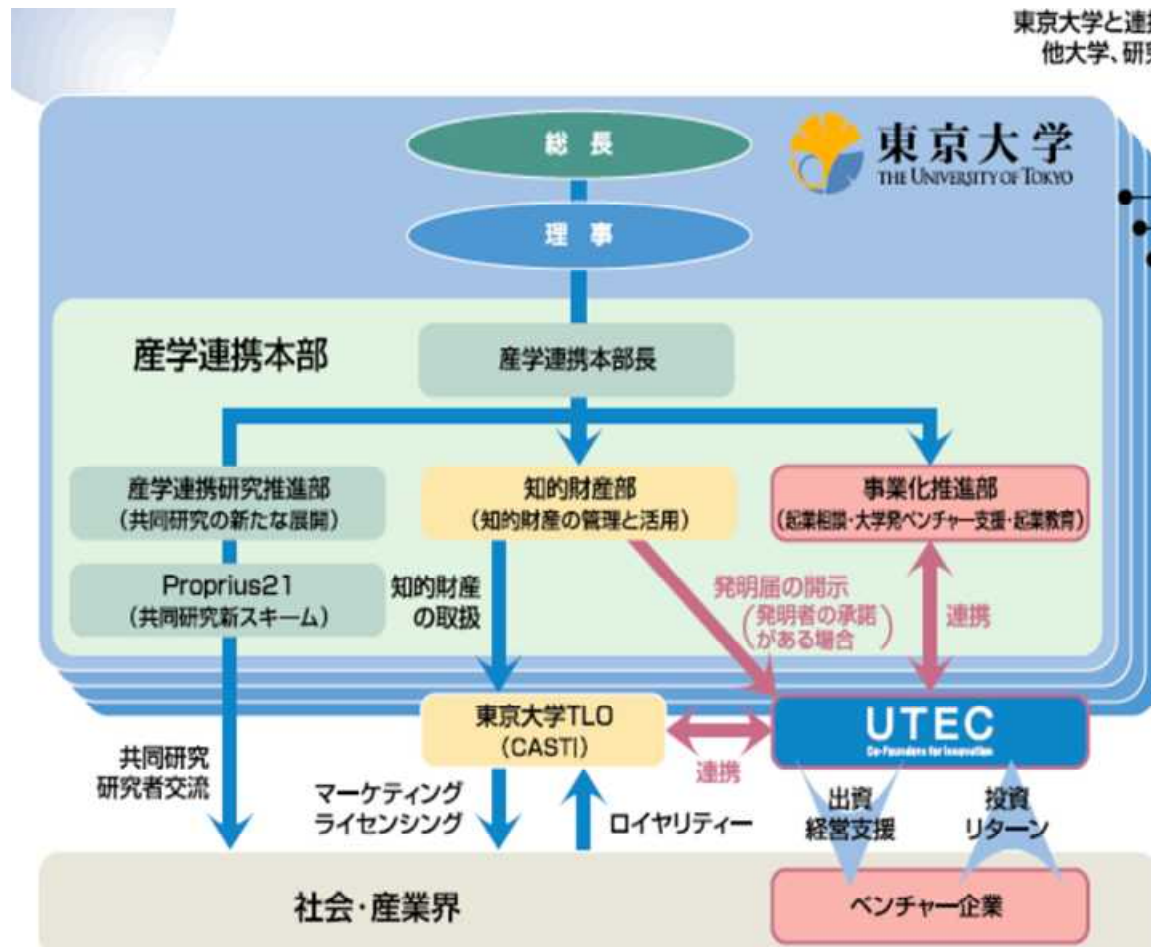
東京大学と連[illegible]
他大学、研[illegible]

総長

理事

東京大学
THE UNIVERSITY OF TOKYO

産学連携本部

産学連携本部長

産学連携研究推進部
(共同研究の新たな展開)

知的財産部
(知的財産の管理と活用)

事業化推進部
(起業相談・大学発ベンチャー支援・起業教育)

Proprius21
(共同研究新スキーム)

知的財産
の取扱

発明届の開示
(発明者の承諾
がある場合)

連携

東京大学TLO
(CASTI)

UTEC
Co-Founders for Innovation

連携

共同研究
研究者交流

マーケティング
ライセンシング

ロイヤリティー

出資
経営支援

投資
リターン

社会・産業界

ベンチャー企業